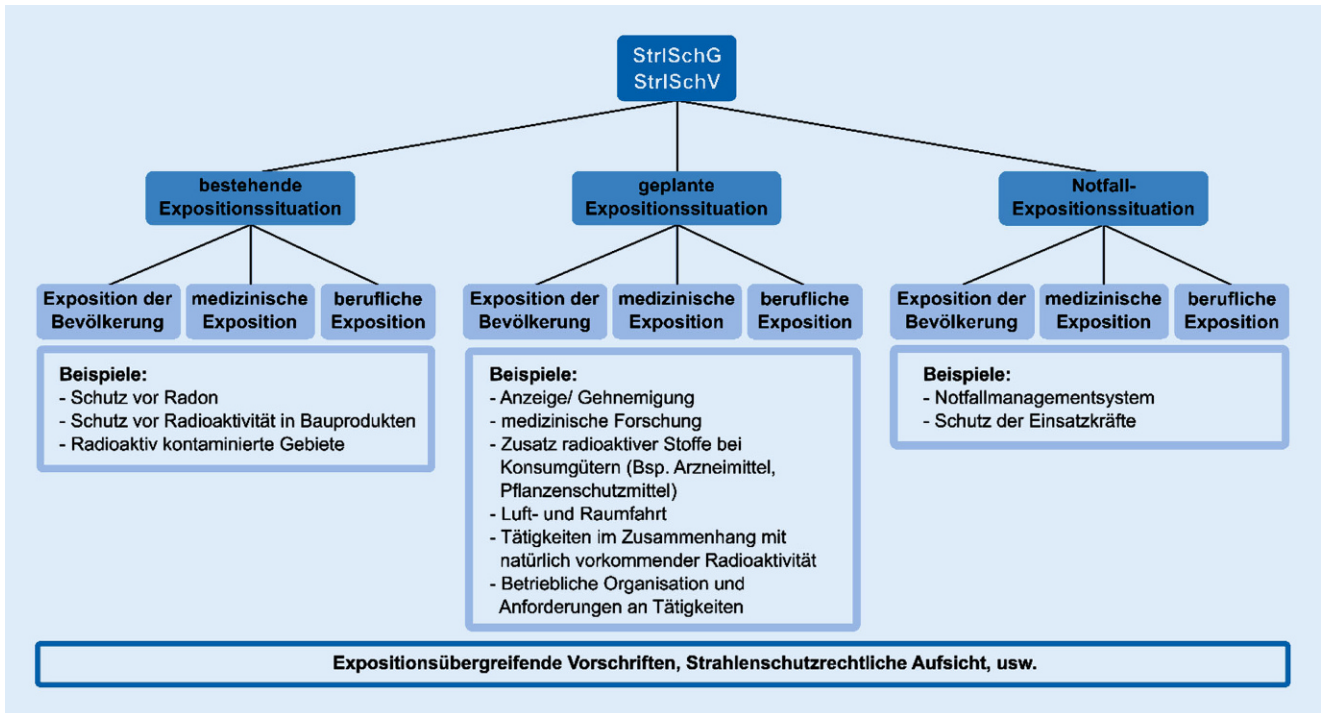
StrlSchG
StrlSchV

bestehende Expositionssituation

geplante Expositionssituation

Notfall-Expositionssituation

Exposition der Bevölkerung

medizinische Exposition

berufliche Exposition

Exposition der Bevölkerung

medizinische Exposition

berufliche Exposition

Exposition der Bevölkerung

medizinische Exposition

berufliche Exposition

Beispiele:
- Schutz vor Radon
- Schutz vor Radioaktivität in Bauprodukten
- Radioaktiv kontaminierte Gebiete

Beispiele:
- Anzeige/ Gehnemigung
- medizinische Forschung
- Zusatz radioaktiver Stoffe bei Konsumgütern (Bsp. Arzneimittel, Pflanzenschutzmittel)
- Luft- und Raumfahrt
- Tätigkeiten im Zusammenhang mit natürlich vorkommender Radioaktivität
- Betriebliche Organisation und Anforderungen an Tätigkeiten

Beispiele:
- Notfallmanagementsystem
- Schutz der Einsatzkräfte

Expositionsübergreifende Vorschriften, Strahlenschutzrechtliche Aufsicht, usw.